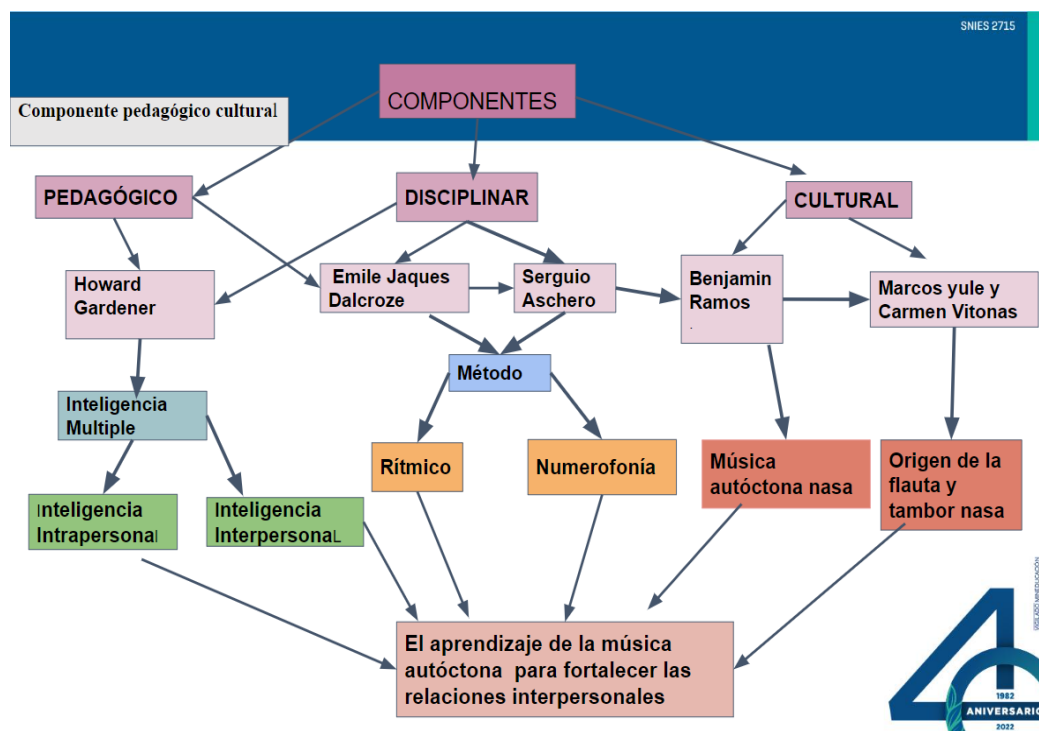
SNIES 2715

Componente pedagógico cultural

COMPONENTES

PEDAGÓGICO

DISCIPLINAR

CULTURAL

Howard Gardener

Emile Jaques Dalcroze

Serguio Aschero

Benjamin Ramos

Marcos yule y Carmen Vitonas

Método

Inteligencia Multiple

Rítmico

Numerofonía

Música autóctona nasa

Origen de la flauta y tambor nasa

Inteligencia Intrapersonal

Inteligencia InterpersonaL

El aprendizaje de la música autóctona para fortalecer las relaciones interpersonales

1982
ANIVERSARIO
2022

VIGILADO MINEDUCACIÓN